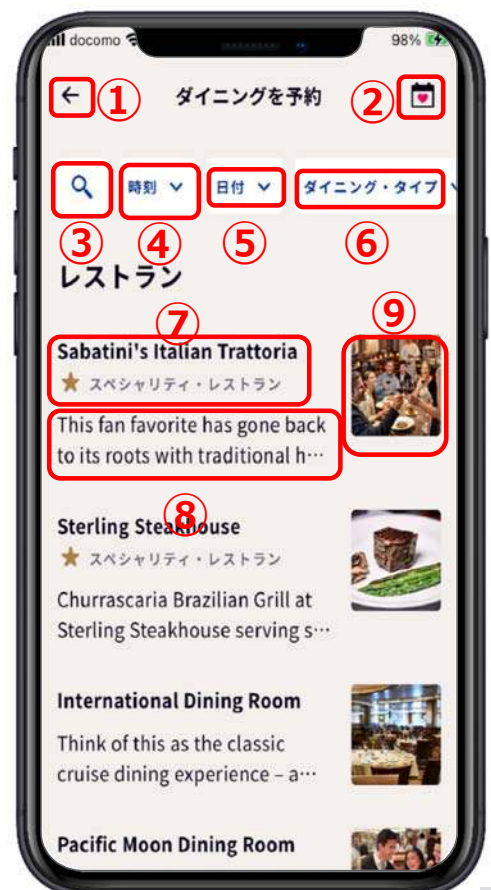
docomo 98%

① ダイニングを予約 ②

時刻 日付 ダイニング・タイプ

③ ④ ⑤ ⑥

レストラン

⑦ ⑨

Sabatini's Italian Trattoria
スペシャリティ・レストラン
This fan favorite has gone back to its roots with traditional h…

⑧

Sterling Steakhouse
スペシャリティ・レストラン
Churrascaria Brazilian Grill at Sterling Steakhouse serving s…

International Dining Room
Think of this as the classic cruise dining experience – a…

Pacific Moon Dining Room